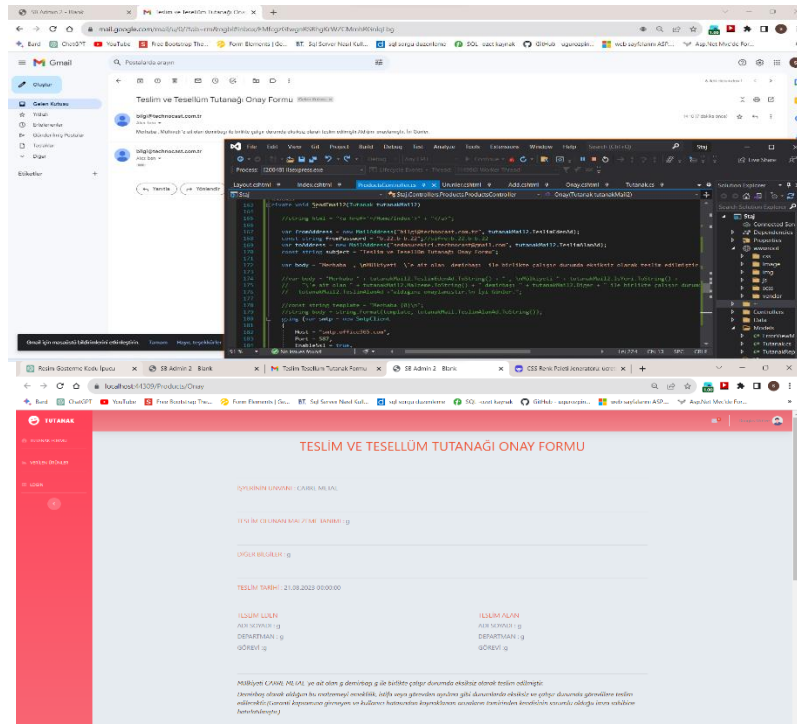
SB Admin 2 - Blank | Teslim ve Teslellüm Tutanağı Onay | +

mail.google.com

Bard | ChatGPT | YouTube | Free Bootstrap The... | Form Elements | Gu... | Sql Server Nasıl Kul... | sql sorgu deponlama | SQL vact kaynak | GitHub | web sayfalarını ASP... | Asp.Net Mvc'de For...

Gmail | Postalarda arayın

Oluştur
Gelen Kutusu
Yıldızlı
Ertelenenler
Gönderilmiş Postalar
Taslaklar
Diğer
Etiketler

Teslim ve Tesellüm Tutanağı Onay Formu

bilgi@technocast.com.tr

Merhaba , Mühendi 'a ait olan demirbaş ile birlikte çalışır durumda ekstra olarak teslim edilmiştir.

bilgi@technocast.com.tr

Yanıtla | Yönlendir

File Edit View Git Project Build Debug Test Analyze Tools Extensions Window Help Search (Ctrl+Q) Staj

Process: [2001] IISExpress.exe

Layout.cshtml | Index.cshtml | ProductsController.cs | Urunler.cshtml | Add.cshtml | Onay.cshtml | Tutanak.cs

Staj | Staj.Controllers.ProductsController | Onay(Tutanak tutanakMail2)

private void SendEmail2(Tutanak tutanakMail2)
{
//string html = "<a href='"+"/Home/Index'>" + "</a>";

var fromAddress = new MailAddress("bilgi@technocast.com.tr", tutanakMail2.TeslimEdenAd);
const string fromPassword = "b.22.b.b.22";
var toAddress = new MailAddress("sedanurkili.technocast@gmail.com", tutanakMail2.TeslimAlanAd);
const string subject = "Teslim ve Tesellüm Tutanağı Onay Formu";

var string body = "Merhaba , "+ mMülkiyeti + "'a ait olan  demirbaş  ile birlikte çalışır durumda ekstra olarak teslim edilmiştir";

//var body = "Merhaba " + tutanakMail2.TeslimEdenAd.ToString() + " , "+ mMülkiyeti + " + tutanakMail2.IsTeri.ToString() +
//     "'a ait olan " + tutanakMail2.Malzeme.ToString() + " demirbaşı " + tutanakMail2.Diger + " ile birlikte çalışır durumda
//     tutanakMail2.TeslimAlanAd + "oldugunu onaylamanız ve İyi Günler.";

//const string template = "Merhaba {0}\n";
//string body = string.Format(template, tutanakMail2.TeslimAlanAd.ToString());
using (var smtp = new SmtpClient
{
Host = "smtp.office365.com",
Port = 587,
EnableSsl = true,

No issues found

Solution Explorer
Staj
Connected Services
Dependencies
Properties
wwwroot
css
image
img
js
scss
vendor
Controllers
Data
Models
Tutanak.cs

Gmail için masaüstü bildirimlerini etkinleştirin. Tamam Hayır, teşekkürler

Resim Boşaltma Kodu İpucu | SB Admin 2 - Blank | Teslim Tesellüm Tutanak Formu | SB Admin 2 - Blank | CSS Renk Paleti Jeneratörü ücre | +

localhost:41309/Products/Onay

TUTANAK

TESLİM VE TESELLÜM TUTANAĞI ONAY FORMU

ŞİRKETİN ÜNVANI : CAMIL MUJAL

TESLİM EDİLNEN MALZEME TANIMI : g

DİĞER BİLGİLER : g

TESLİM TARİHİ : 21.08.2023 00:00:00

TESLİM EDEN
ADI SOYADI : g
DEPARTMAN : g
GÖREVİ : g

TESLİM ALAN
ADI SOYADI : g
DEPARTMAN : g
GÖREVİ : g

Mülkiyeti CAMIL MUJAL ye ait olan g demirbaşı g ile birlikte çalışır durumda eksiksiz olarak teslim edilmiştir.
Demirbaş olarak aldığım bu malzemeyi sorumluluk, ihlâl veya görevden ayrılma gibi durumlarda eksiksiz ve çalışır durumda yöneticilere teslim edeceğimi (Gerekli kapsamına giremeyen ve kullanım hatasından kaynaklanan arızaların tamirinden kendimin sorumlu olduğu kabul ediliriz beraberindeyiz.)